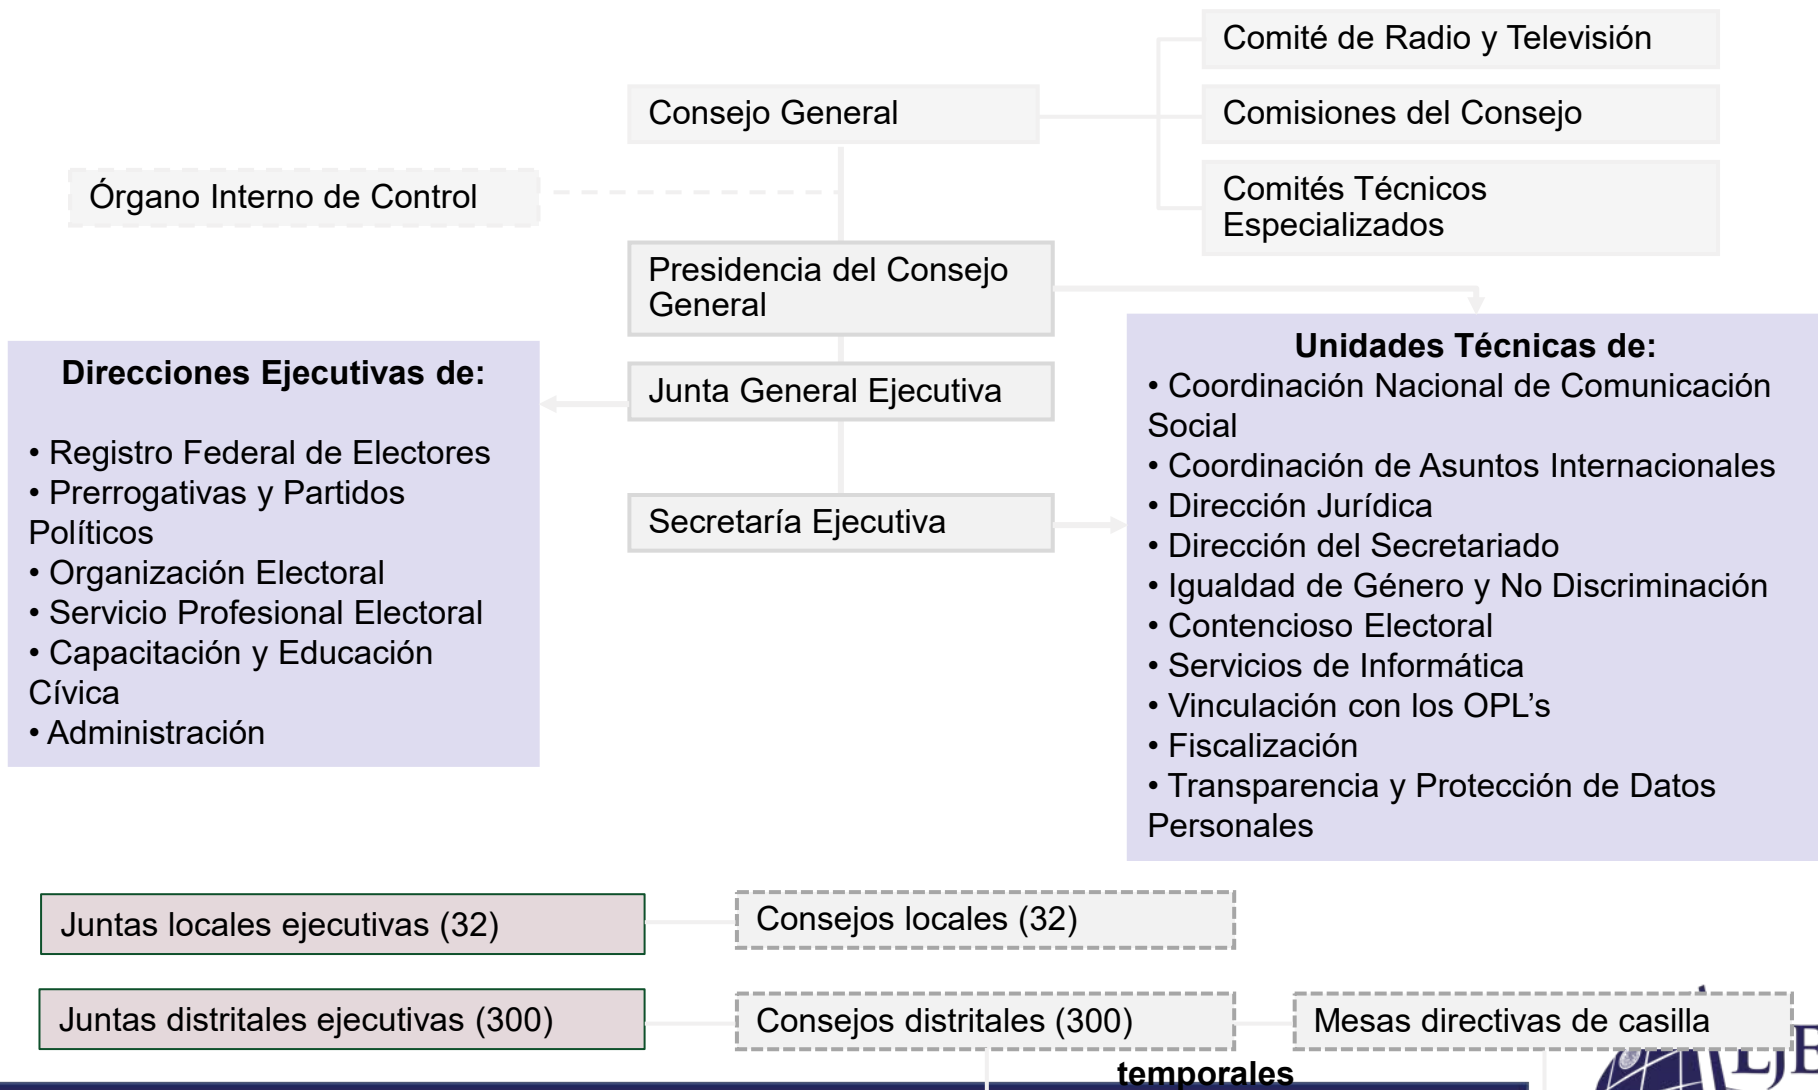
Comité de Radio y Televisión

Consejo General

Comisiones del Consejo

Órgano Interno de Control

Comités Técnicos Especializados

Presidencia del Consejo General

Direcciones Ejecutivas de:

• Registro Federal de Electores
• Prerrogativas y Partidos Políticos
• Organización Electoral
• Servicio Profesional Electoral
• Capacitación y Educación Cívica
• Administración

Junta General Ejecutiva

Secretaría Ejecutiva

Unidades Técnicas de:
• Coordinación Nacional de Comunicación Social
• Coordinación de Asuntos Internacionales
• Dirección Jurídica
• Dirección del Secretariado
• Igualdad de Género y No Discriminación
• Contencioso Electoral
• Servicios de Informática
• Vinculación con los OPL's
• Fiscalización
• Transparencia y Protección de Datos Personales

Juntas locales ejecutivas (32)

Consejos locales (32)

Juntas distritales ejecutivas (300)

Consejos distritales (300)

Mesas directivas de casilla

temporales